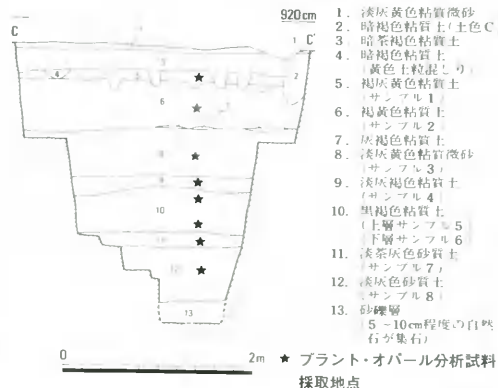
920cm

C

C'

1

2

4

3

5

6

7

8

9

10

11

12

13

1. 淡灰黄色粘質微砂
2. 暗褐色粘質土(土色C
3. 暗茶褐色粘質土
4. 暗褐色粘質土(黄色土粒混じり)
5. 褐灰黄色粘質土(サンプル1)
6. 褐黄色粘質土(サンプル2)
7. 灰褐色粘質土
8. 淡灰黄色粘質微砂(サンプル3)
9. 淡灰褐色粘質土(サンプル4)
10. 黒褐色粘質土(上層サンプル5)(下層サンプル6)
11. 淡茶灰色砂質土(サンプル7)
12. 淡灰色砂質土(サンプル8)
13. 砂礫層(5~10cm程度の自然石が集石)

0

2m

★ プラント・オパール分析試料採取地点